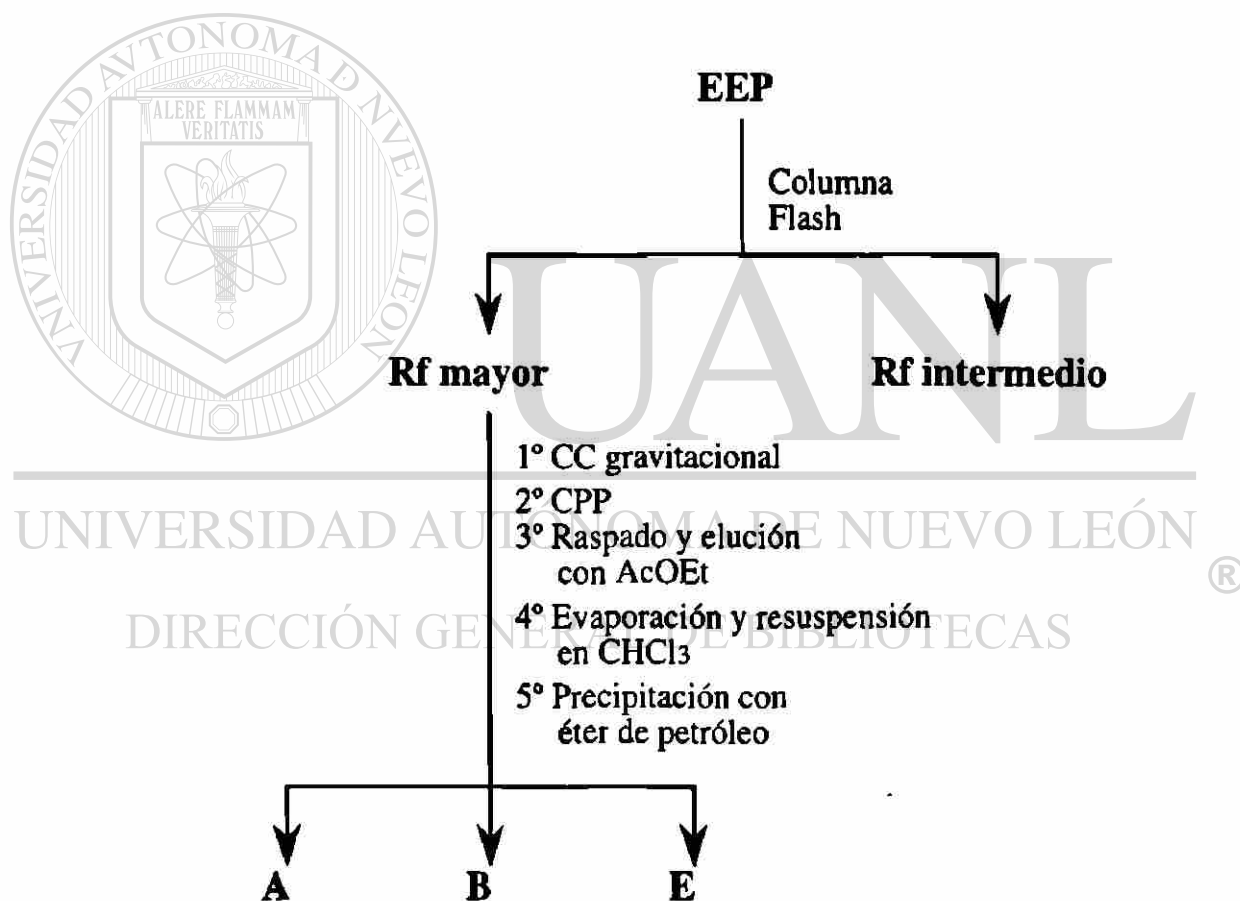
UNIVERSIDAD AUTÓNOMA DE NUEVO LEÓN
ALERE FLAMMAM VERITATIS

EEP

Columna Flash

Rf mayor

Rf intermedio

1° CC gravitacional
2° CPP
3° Raspado y elución con AcOEt
4° Evaporación y resuspensión en $CHCl_3$
5° Precipitación con éter de petróleo

A

B

E

UANL

UNIVERSIDAD AUTÓNOMA DE NUEVO LEÓN ®

DIRECCIÓN GENERAL DE BIBLIOTECAS